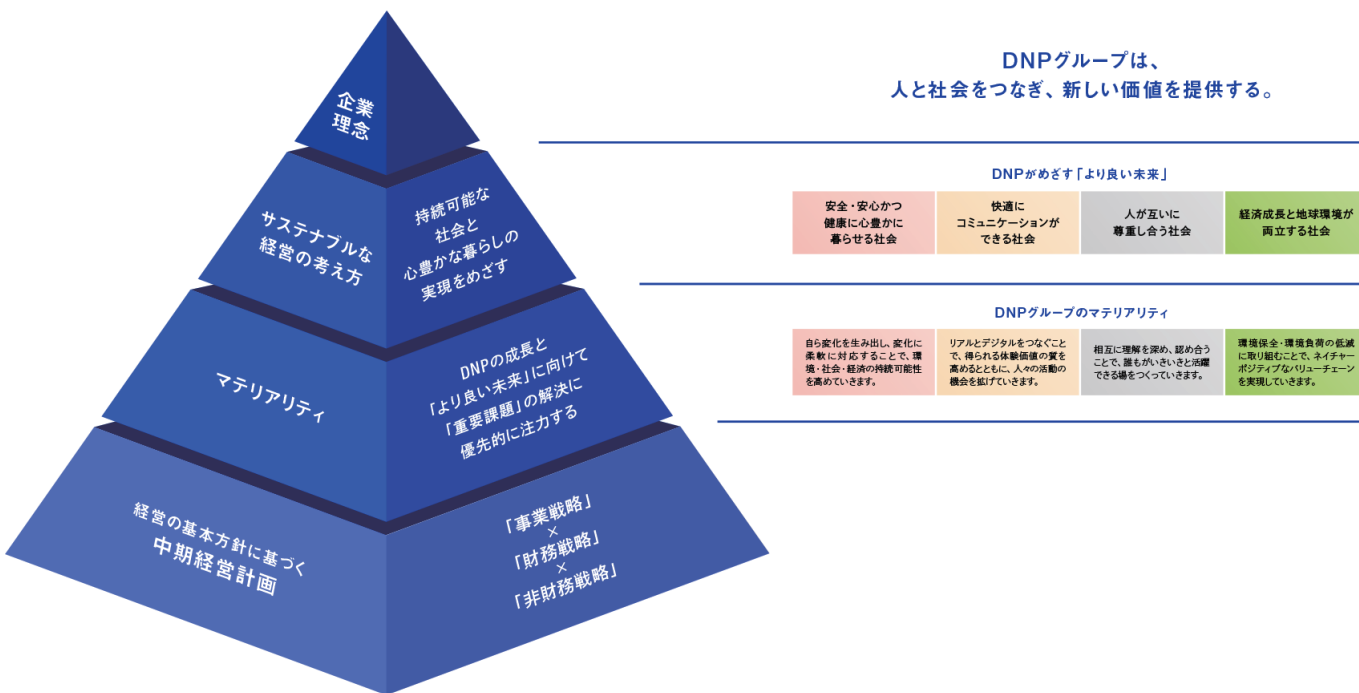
企業理念

サステナブルな経営の考え方

持続可能な社会と心豊かな暮らしの実現をめざす

マテリアリティ

DNPの成長と「より良い未来」に向けて「重要課題」の解決に優先的に注力する

経営の基本方針に基づく中期経営計画

「事業戦略」
×
「財務戦略」
×
「非財務戦略」

DNPグループは、人と社会をつなぎ、新しい価値を提供する。

DNPがめざす「より良い未来」

| 安全・安心かつ健康に心豊かに暮らせる社会 | 快適にコミュニケーションができる社会 | 人が互いに尊重し合う社会 | 経済成長と地球環境が両立する社会 |
|---|---|---|---|

DNPグループのマテリアリティ

| 自ら変化を生み出し、変化に柔軟に対応することで、環境・社会・経済の持続可能性を高めていきます。 | リアルとデジタルをつなぐことで、得られる体験価値の質を高めるとともに、人々の活動の機会を拡げていきます。 | 相互に理解を深め、認め合うことで、誰もがいきいきと活躍できる場をつくっていきます。 | 環境保全・環境負荷の低減に取り組むことで、ネイチャーポジティブなバリューチェーンを実現していきます。 |
|---|---|---|---|